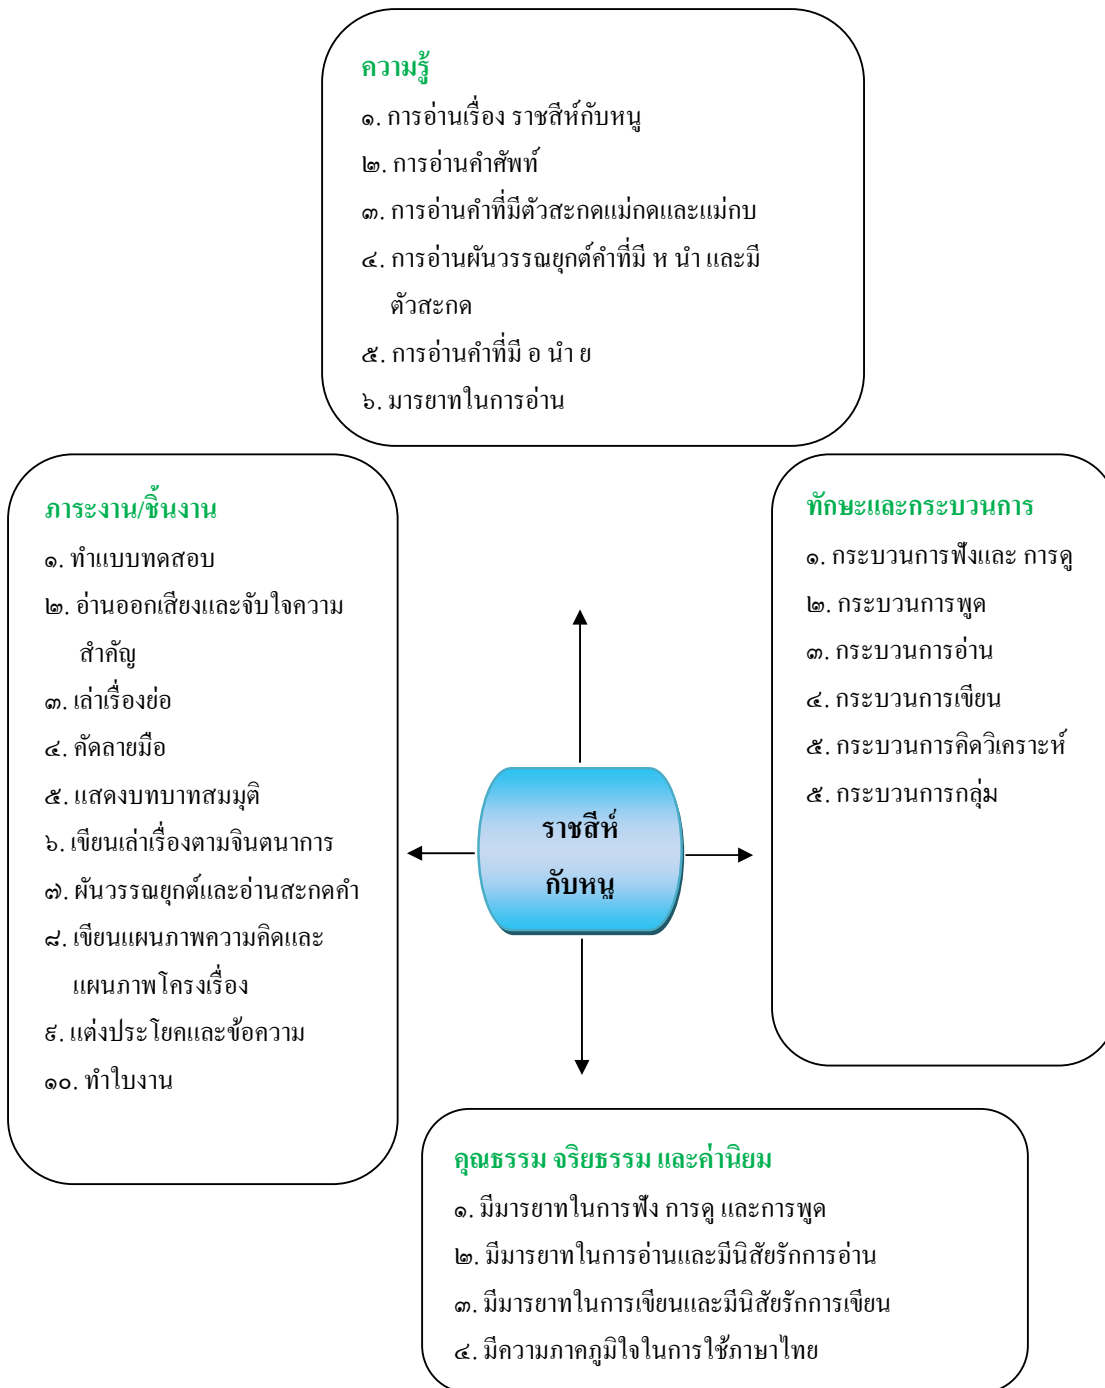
ความรู้
๑. การอ่านเรื่อง ราชสีห์กับหนู
๒. การอ่านคำศัพท์
๓. การอ่านคำที่มีตัวสะกดแม่กดและแม่กบ
๔. การอ่านผันวรรณยุกต์คำที่มี ห นำ และมีตัวสะกด
๕. การอ่านคำที่มี อ นำ ย
๖. มารยาทในการอ่าน

ภาระงาน/ชิ้นงาน
๑. ทำแบบทดสอบ
๒. อ่านออกเสียงและจับใจความสำคัญ
๓. เล่าเรื่องย่อ
๔. คัดลายมือ
๕. แสดงบทบาทสมมุติ
๖. เขียนเล่าเรื่องตามจินตนาการ
๗. ผันวรรณยุกต์และอ่านสะกดคำ
๘. เขียนแผนภาพความคิดและแผนภาพโครงเรื่อง
๙. แต่งประโยคและข้อความ
๑๐. ทำใบงาน

ราชสีห์
กับหนู

ทักษะและกระบวนการ
๑. กระบวนการฟังและ การดู
๒. กระบวนการพูด
๓. กระบวนการอ่าน
๔. กระบวนการเขียน
๕. กระบวนการคิดวิเคราะห์
๕. กระบวนการกลุ่ม

คุณธรรม จริยธรรม และค่านิยม
๑. มีมารยาทในการฟัง การดู และการพูด
๒. มีมารยาทในการอ่านและมีนิสัยรักการอ่าน
๓. มีมารยาทในการเขียนและมีนิสัยรักการเขียน
๔. มีความภาคภูมิใจในการใช้ภาษาไทย